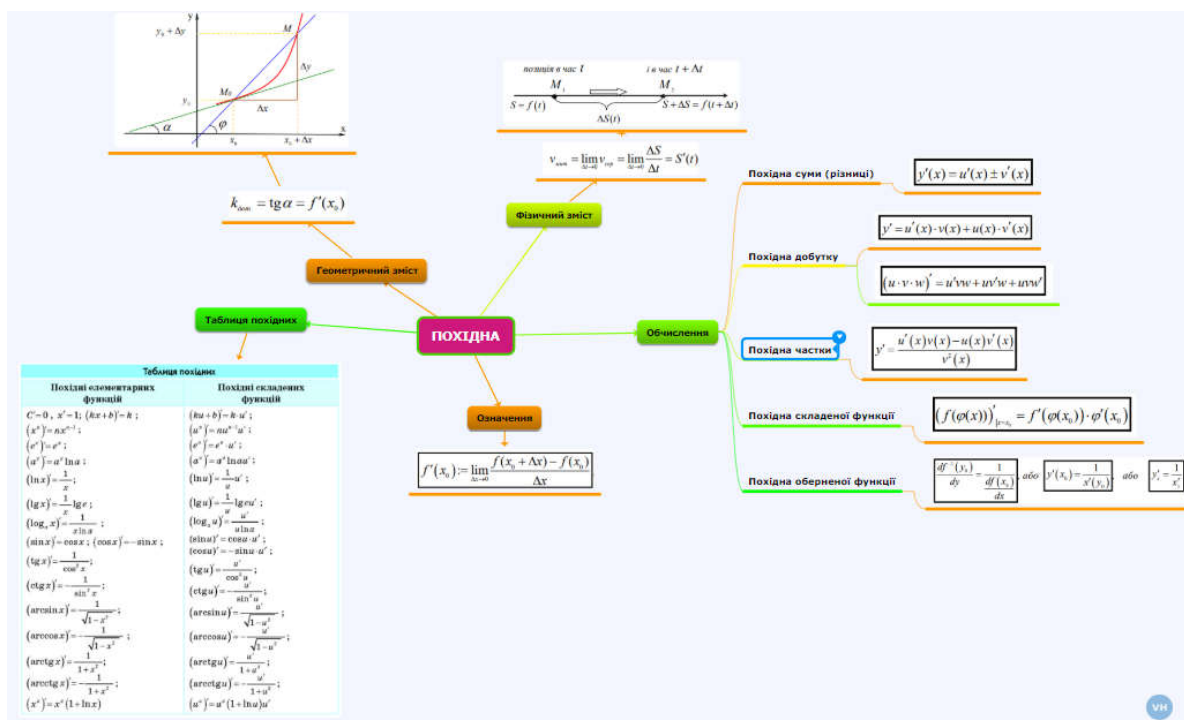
y
$y_0+\Delta y$
M
$\Delta y$
$y_0$
$M_0$
$\Delta x$
$\alpha$
$\varphi$
$x_0$
$x_0+\Delta x$
x

$k_{дот} = \text{tg}\,\alpha = f'(x_0)$

Геометричний зміст

позиція в час $t$ і в час $t+\Delta t$
$M_1$ $M_2$
$S=f(t)$ $S+\Delta S=f(t+\Delta t)$
$\Delta S(t)$

$v_{мит}=\lim_{\Delta t\to 0} v_{сер}=\lim_{\Delta t\to 0}\frac{\Delta S}{\Delta t}=S'(t)$

Фізичний зміст

ПОХІДНА

Таблиця похідних

Означення

$f'(x_0):=\lim_{\Delta x\to 0}\frac{f(x_0+\Delta x)-f(x_0)}{\Delta x}$

Обчислення

Похідна суми (різниці)
$y'(x)=u'(x)\pm v'(x)$

Похідна добутку
$y'=u'(x)\cdot v(x)+u(x)\cdot v'(x)$
$(u\cdot v\cdot w)'=u'vw+uv'w+uvw'$

Похідна частки
$y'=\frac{u'(x)v(x)-u(x)v'(x)}{v^2(x)}$

Похідна складеної функції
$(f(\varphi(x)))'_{|x=x_0}=f'(\varphi(x_0))\cdot\varphi'(x_0)$

Похідна оберненої функції
$\frac{df^{-1}(y_0)}{dy}=\frac{1}{\frac{df(x_0)}{dx}}$ або $y'(x_0)=\frac{1}{x'(y_0)}$ або $y'_x=\frac{1}{x'_y}$

Таблиця похідних

| Похідні елементарних функцій | Похідні складених функцій |
|---|---|
| $C'=0$, $x'=1$; $(kx+b)'=k$; | $(ku+b)'=k\cdot u'$; |
| $(x^n)'=nx^{n-1}$; | $(u^n)'=nu^{n-1}\cdot u'$; |
| $(e^x)'=e^x$; | $(e^u)'=e^u\cdot u'$; |
| $(a^x)'=a^x\ln a$; | $(a^u)'=a^u\ln a u'$; |
| $(\ln x)'=\frac{1}{x}$; | $(\ln u)'=\frac{1}{u}\cdot u'$; |
| $(\lg x)'=\frac{1}{x}\lg e$; | $(\lg u)'=\frac{1}{u}\lg e u'$; |
| $(\log_a x)'=\frac{1}{x\ln a}$; | $(\log_a u)'=\frac{u'}{u\ln a}$; |
| $(\sin x)'=\cos x$; $(\cos x)'=-\sin x$; | $(\sin u)'=\cos u\cdot u'$; $(\cos u)'=-\sin u\cdot u'$; |
| $(\text{tg}\,x)'=\frac{1}{\cos^2 x}$; | $(\text{tg}\,u)'=\frac{u'}{\cos^2 u}$; |
| $(\text{ctg}\,x)'=-\frac{1}{\sin^2 x}$; | $(\text{ctg}\,u)'=-\frac{u'}{\sin^2 u}$; |
| $(\arcsin x)'=\frac{1}{\sqrt{1-x^2}}$; | $(\arcsin u)'=\frac{u'}{\sqrt{1-u^2}}$; |
| $(\arccos x)'=-\frac{1}{\sqrt{1-x^2}}$; | $(\arccos u)'=-\frac{u'}{\sqrt{1-u^2}}$; |
| $(\text{arctg}\,x)'=\frac{1}{1+x^2}$; | $(\text{arctg}\,u)'=\frac{u'}{1+u^2}$; |
| $(\text{arcctg}\,x)'=-\frac{1}{1+x^2}$; | $(\text{arcctg}\,u)'=-\frac{u'}{1+u^2}$; |
| $(x^x)'=x^x(1+\ln x)$ | $(u^u)'=u^u(1+\ln u)u'$ |

VH